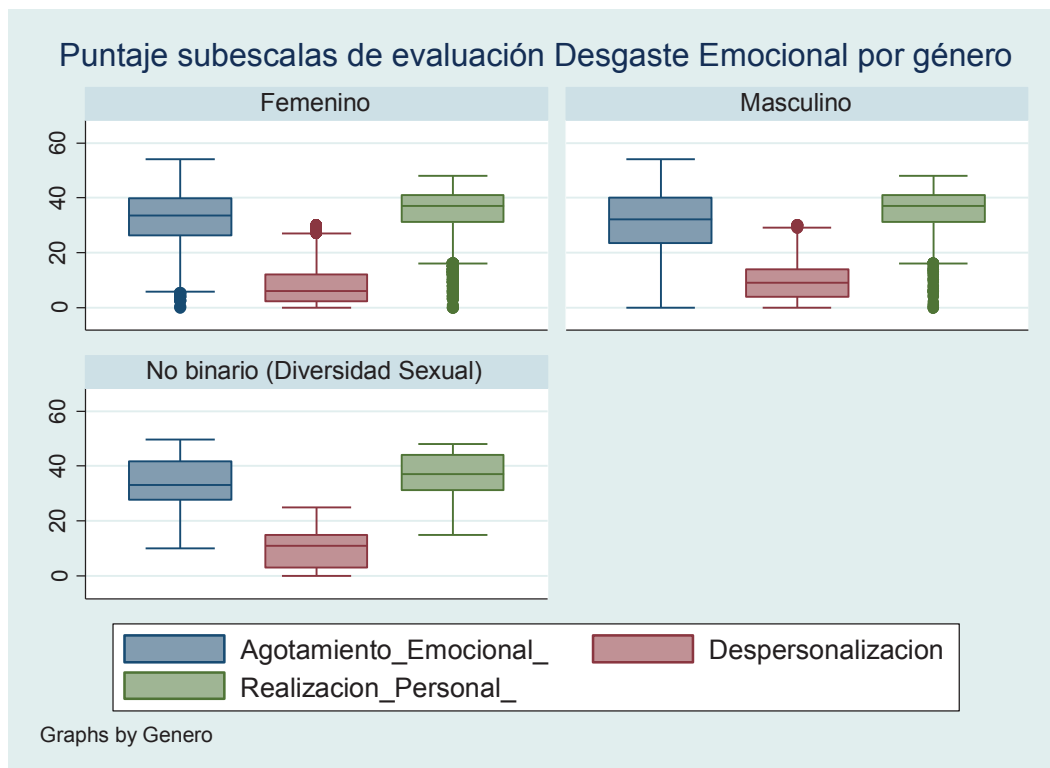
Puntaje subescalas de evaluación Desgaste Emocional por género

Femenino

Masculino

60
40
20
0

No binario (Diversidad Sexual)

60
40
20
0

Agotamiento_Emocional_
Despersonalizacion
Realizacion_Personal_

Graphs by Genero